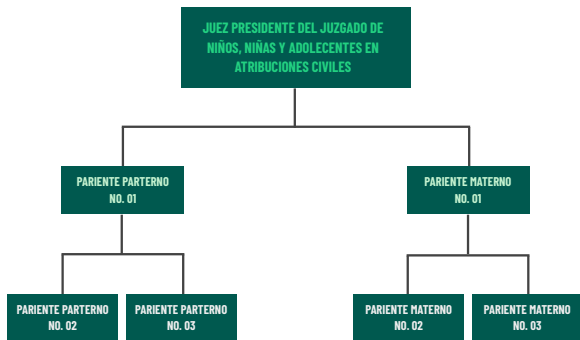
JUEZ PRESIDENTE DEL JUZGADO DE NIÑOS, NIÑAS Y ADOLECENTES EN ATRIBUCIONES CIVILES

PARIENTE PARTERNO NO. 01

PARIENTE MATERNO NO. 01

PARIENTE PARTERNO NO. 02

PARIENTE PARTERNO NO. 03

PARIENTE MATERNO NO. 02

PARIENTE MATERNO NO. 03